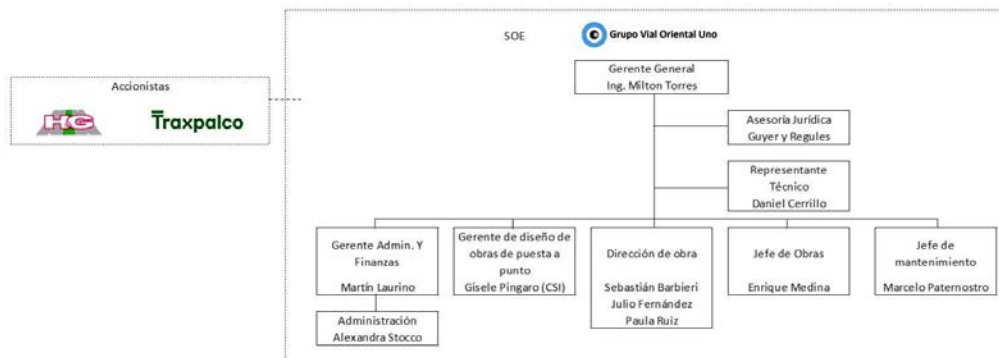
Accionistas

HG

Traxpalco

SOE

Grupo Vial Oriental Uno

Gerente General
Ing. Milton Torres

Asesoría Jurídica
Guyer y Regules

Representante
Técnico
Daniel Cerrillo

Gerente Admin. Y Finanzas

Martín Laurino

Gerente de diseño de obras de puesta a punto
Gisele Pingaro (CSI)

Dirección de obra

Sebastián Barbieri
Julio Fernández
Paula Ruiz

Jefe de Obras

Enrique Medina

Jefe de mantenimiento

Marcelo Paternostro

Administración
Alexandra Stocco